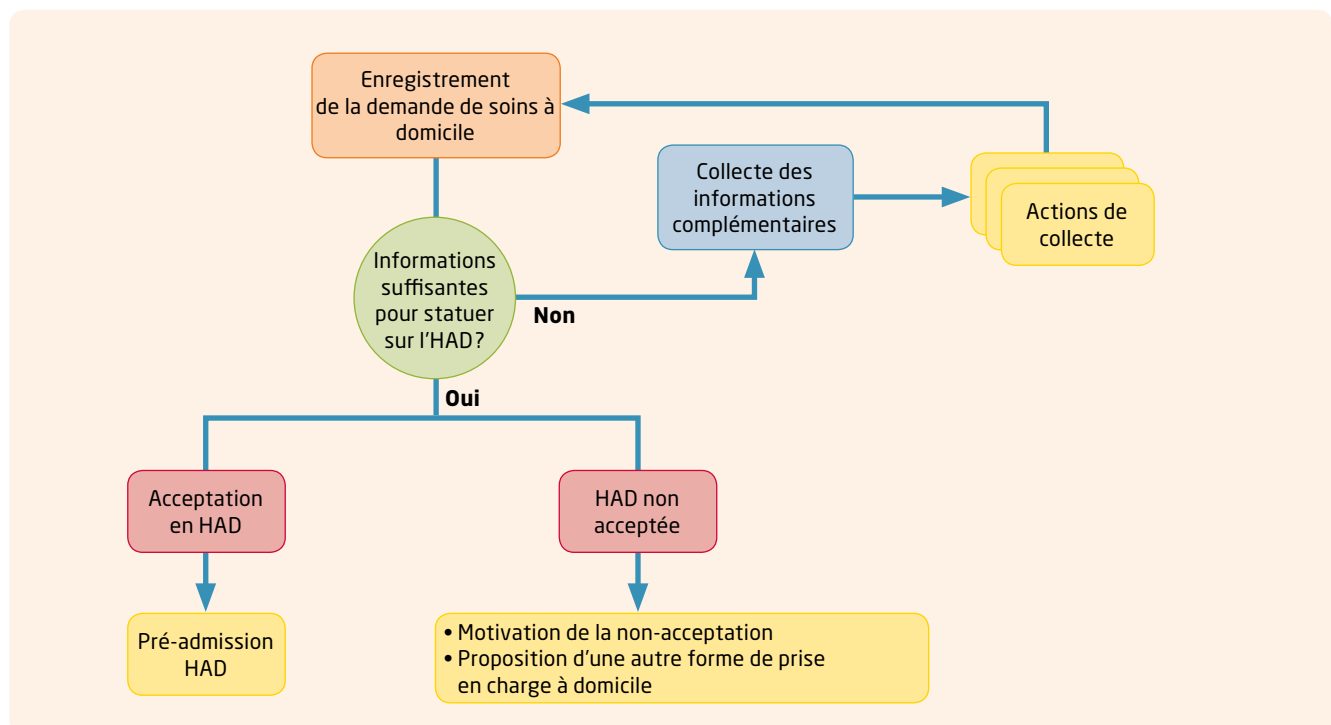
Enregistrement de la demande de soins à domicile

Collecte des informations complémentaires

Actions de collecte

Informations suffisantes pour statuer sur l'HAD ?

Non

Oui

Acceptation en HAD

HAD non acceptée

Pré-admission HAD

• Motivation de la non-acceptation
• Proposition d'une autre forme de prise en charge à domicile